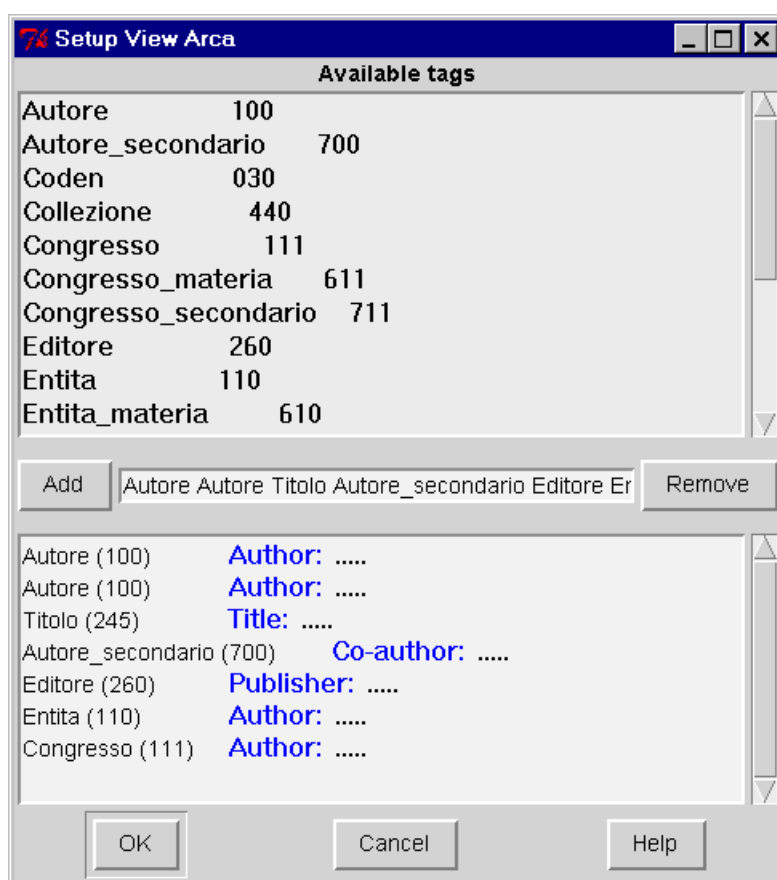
Setup View Arca

Available tags

Autore 100
Autore_secondario 700
Coden 030
Collezione 440
Congresso 111
Congresso_materia 611
Congresso_secondario 711
Editore 260
Entita 110
Entita_materia 610

Add

Autore Autore Titolo Autore_secondario Editore Er

Remove

Autore (100) Author: .....
Autore (100) Author: .....
Titolo (245) Title: .....
Autore_secondario (700) Co-author: .....
Editore (260) Publisher: .....
Entita (110) Author: .....
Congresso (111) Author: .....

OK

Cancel

Help